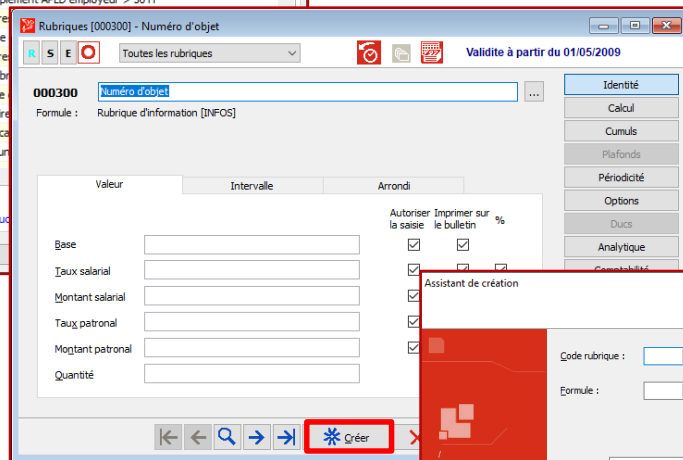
plément APED employeur > 50 H

Rubriques [000300] - Numéro d'objet

R S E

Toutes les rubriques

Validite à partir du 01/05/2009

000300 Numéro d'objet ...

Formule : Rubrique d'information [INFOS]

Identité
Calcul
Cumuls
Plafonds
Périodicité
Options
Ducs
Analytique
Comptabilité

Valeur | Intervalle | Arrondi

Autoriser la saisie | Imprimer sur le bulletin | %

Base
Taux salarial
Montant salarial
Taux patronal
Montant patronal
Quantité

Créer

Assistant de création

Code rubrique :
Formule :